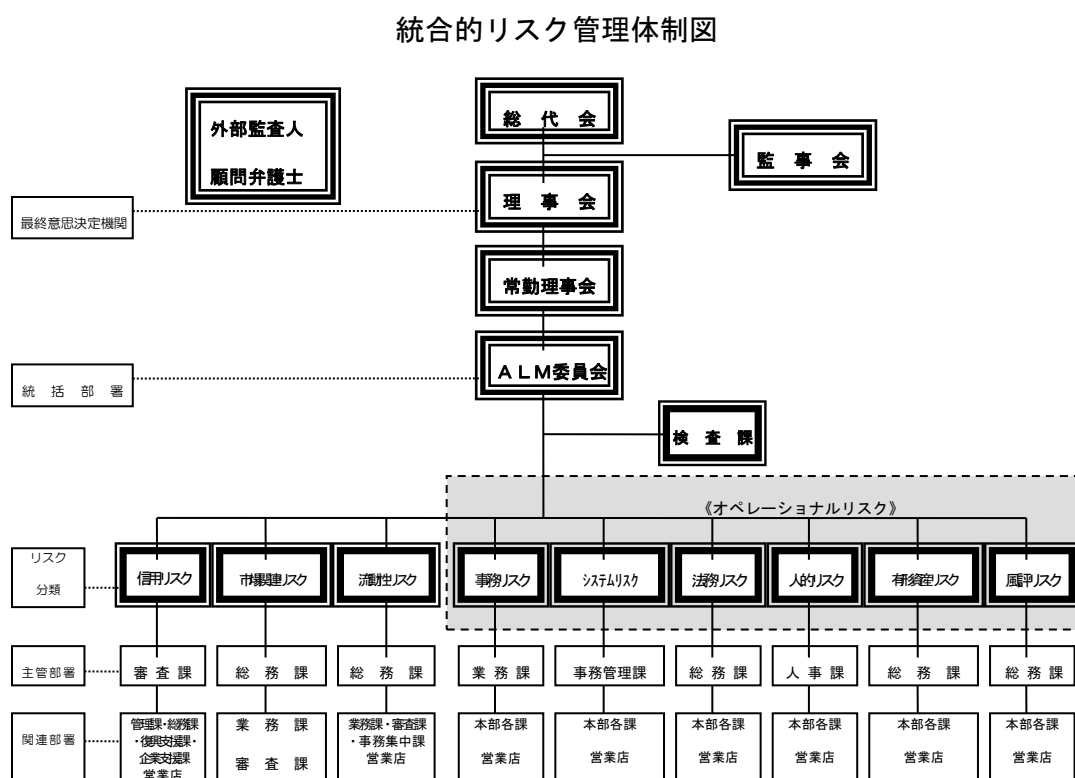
統合的リスク管理体制図

外部監査人

顧問弁護士

総代会

監事会

最終意思決定機関

理事会

常勤理事会

統括部署

ALM委員会

検査課

《オペレーショナルリスク》

リスク分類

| 信用リスク | 市場関連リスク | 流動性リスク | 事務リスク | システムリスク | 法務リスク | 人的リスク | 有形資産リスク | 風評リスク |
|---|---|---|---|---|---|---|---|---|

主管部署

| 審査課 | 総務課 | 総務課 | 業務課 | 事務管理課 | 総務課 | 人事課 | 総務課 | 総務課 |
|---|---|---|---|---|---|---|---|---|

関連部署

| 管理課・経営相談課・復興支援課・企業支援課 営業店 | 業務課 審査課 | 業務課・審査課・事務集中課 営業店 | 本部各課 営業店 | 本部各課 営業店 | 本部各課 営業店 | 本部各課 営業店 | 本部各課 営業店 | 本部各課 営業店 |
|---|---|---|---|---|---|---|---|---|